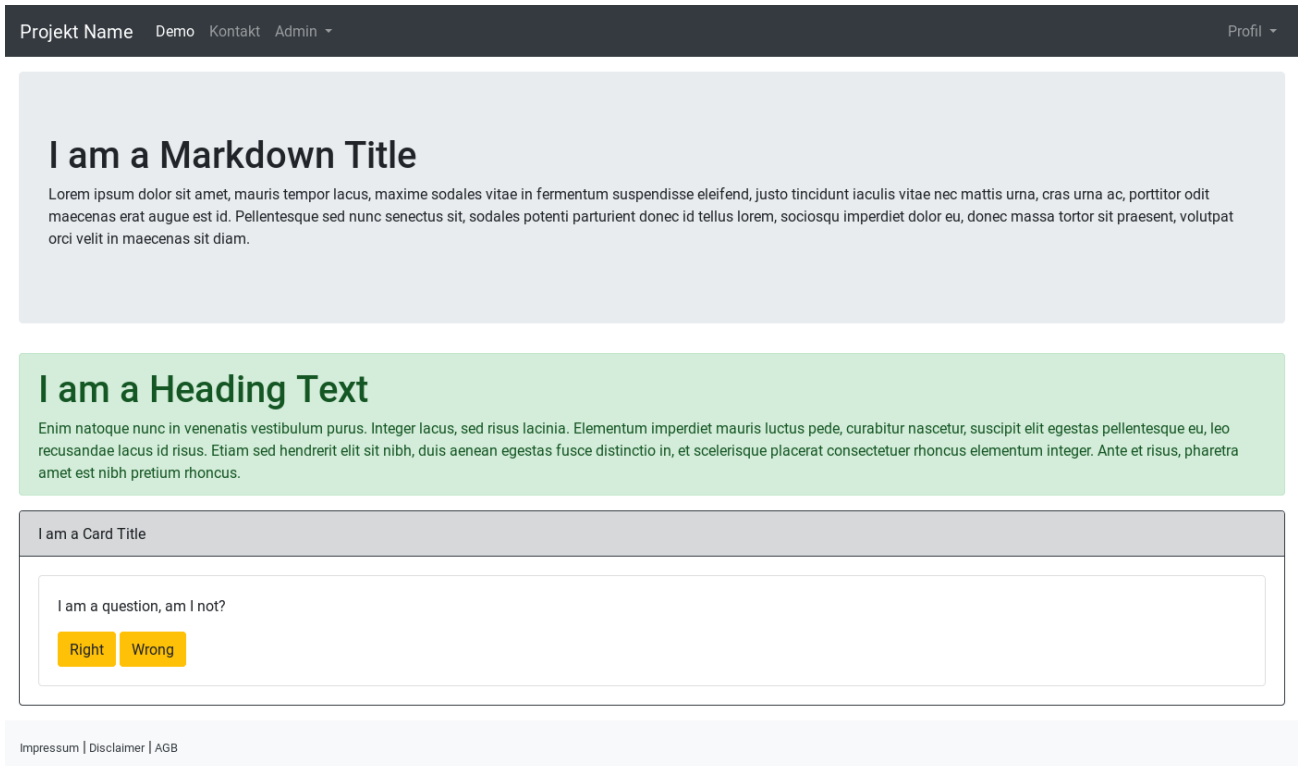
Projekt Name Demo Kontakt Admin ▾ Profil ▾

I am a Markdown Title

Lorem ipsum dolor sit amet, mauris tempor lacus, maxime sodales vitae in fermentum suspendisse eleifend, justo tincidunt iaculis vitae nec mattis urna, cras urna ac, porttitor odit maecenas erat augue est id. Pellentesque sed nunc senectus sit, sodales potenti parturient donec id tellus lorem, sociosqu imperdiet dolor eu, donec massa tortor sit praesent, volutpat orci velit in maecenas sit diam.

I am a Heading Text

Enim natoque nunc in venenatis vestibulum purus. Integer lacus, sed risus lacinia. Elementum imperdiet mauris luctus pede, curabitur nascetur, suscipit elit egestas pellentesque eu, leo recusandae lacus id risus. Etiam sed hendrerit elit sit nibh, duis aenean egestas fusce distinctio in, et scelerisque placerat consectetuer rhoncus elementum integer. Ante et risus, pharetra amet est nibh pretium rhoncus.

I am a Card Title

I am a question, am I not?

Right Wrong

Impressum | Disclaimer | AGB